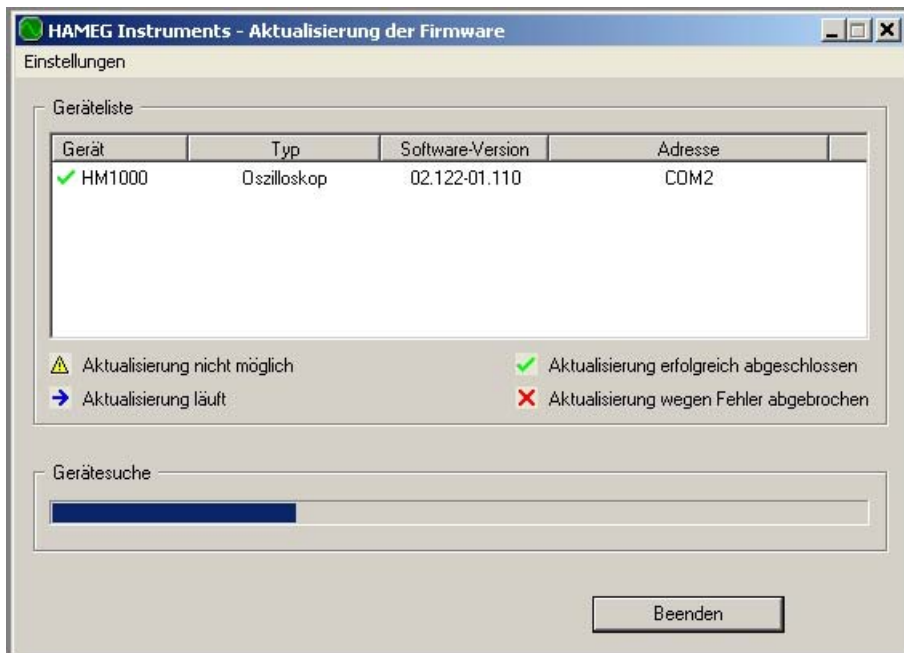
HAMEG Instruments - Aktualisierung der Firmware

Einstellungen

Geräteliste

| Gerät | Typ | Software-Version | Adresse |
|---|---|---|---|
| ✓ HM1000 | Oszilloskop | 02.122-01.110 | COM2 |

Aktualisierung nicht möglich

Aktualisierung erfolgreich abgeschlossen

Aktualisierung läuft

Aktualisierung wegen Fehler abgebrochen

Gerätesuche

Beenden